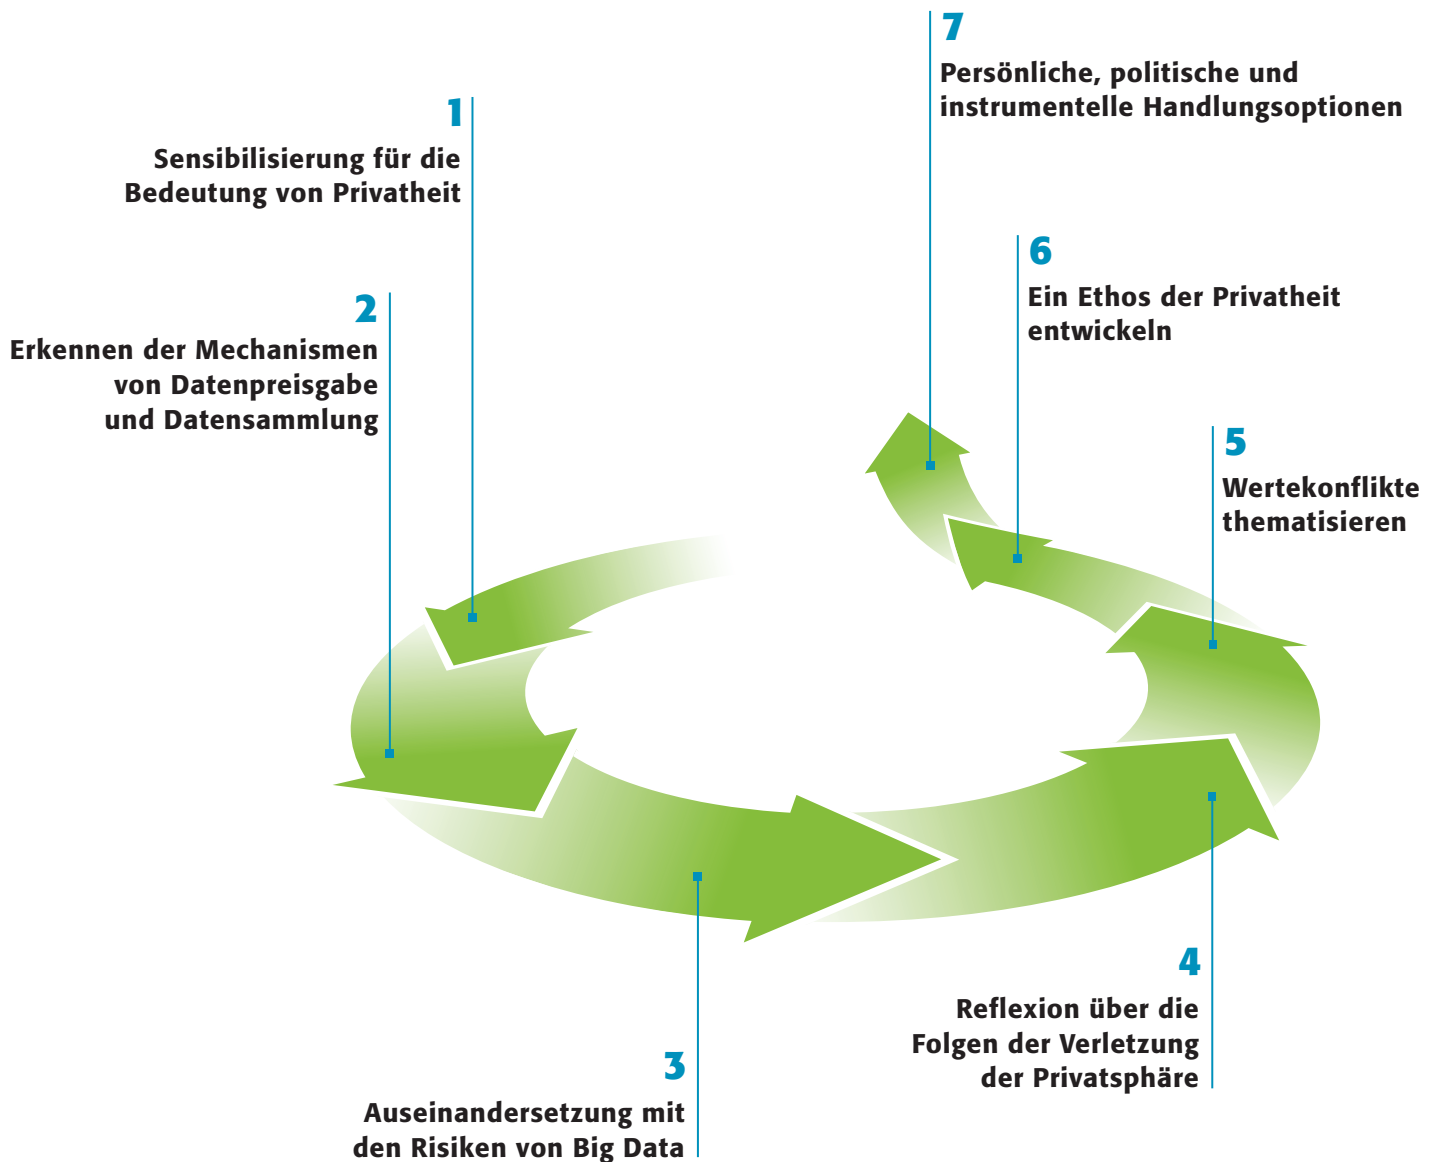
7
Persönliche, politische und instrumentelle Handlungsoptionen

1
Sensibilisierung für die Bedeutung von Privatheit

6
Ein Ethos der Privatheit entwickeln

2
Erkennen der Mechanismen von Datenpreisgabe und Datensammlung

5
Wertekonflikte thematisieren

4
Reflexion über die Folgen der Verletzung der Privatsphäre

3
Auseinandersetzung mit den Risiken von Big Data